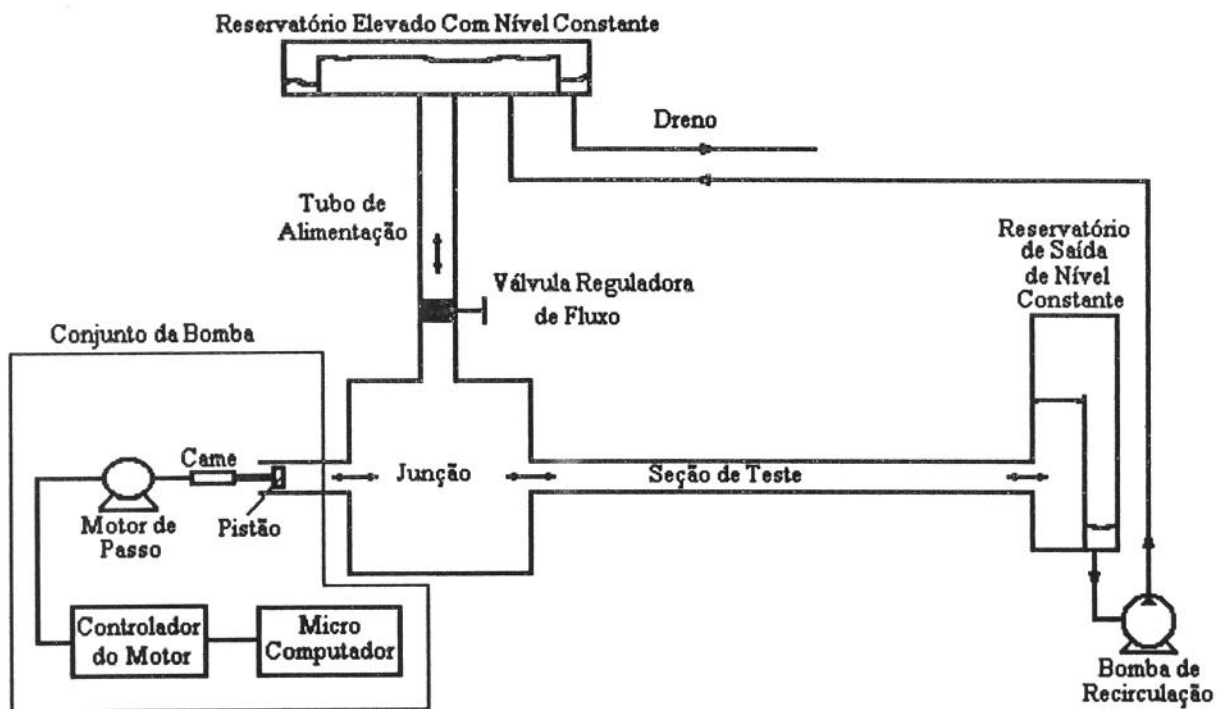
Reservatório Elevado Com Nível Constante

Dreno

Tubo de Alimentação

Válvula Reguladora de Fluxo

Reservatório de Saída de Nível Constante

Conjunto da Bomba

Came

Junção

Seção de Teste

Motor de Passo

Pistão

Controlador do Motor

Micro Computador

Bomba de Recirculação